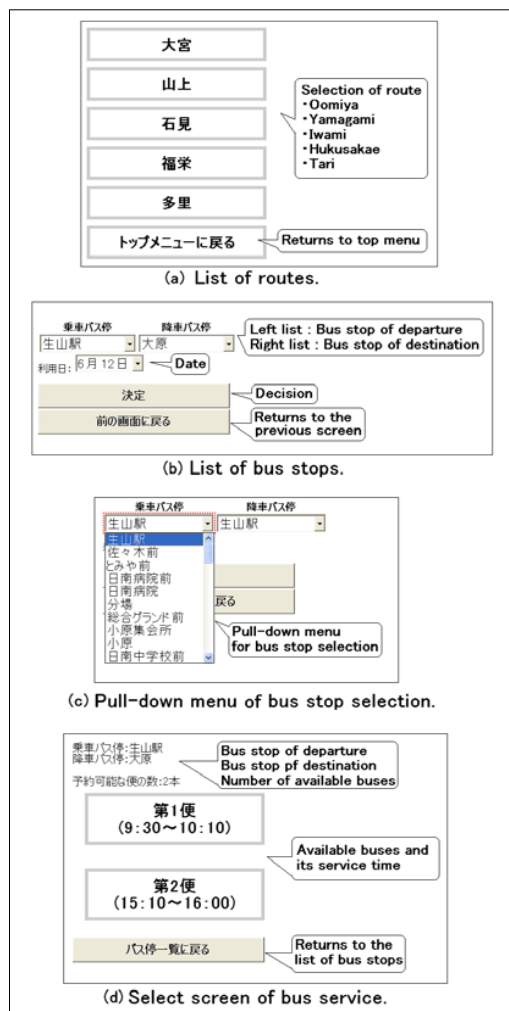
大宮

山上

石見

福栄

多里

トップメニューに戻る

Selection of route
・Oomiya
・Yamagami
・Iwami
・Hukusakae
・Tari

Returns to top menu

(a) List of routes.

乗車バス停 降車バス停
生山駅 大原
利用日: 6月 12日

Left list : Bus stop of departure
Right list : Bus stop of destination

Date

決定

Decision

前の画面に戻る

Returns to the previous screen

(b) List of bus stops.

乗車バス停 降車バス停
生山駅 生山駅
生山駅
佐々木前
とみや前
日南病院前
日南病院
分場
総合グランド前
小原集会所
小原
日南中学校前

戻る

Pull-down menu for bus stop selection

(c) Pull-down menu of bus stop selection.

乗車バス停:生山駅
降車バス停:大原
予約可能な便の数:2本

Bus stop of departure
Bus stop pf destination
Number of available buses

第1便
(9:30〜10:10)

Available buses and its service time

第2便
(15:10〜16:00)

バス停一覧に戻る

Returns to the list of bus stops

(d) Select screen of bus service.